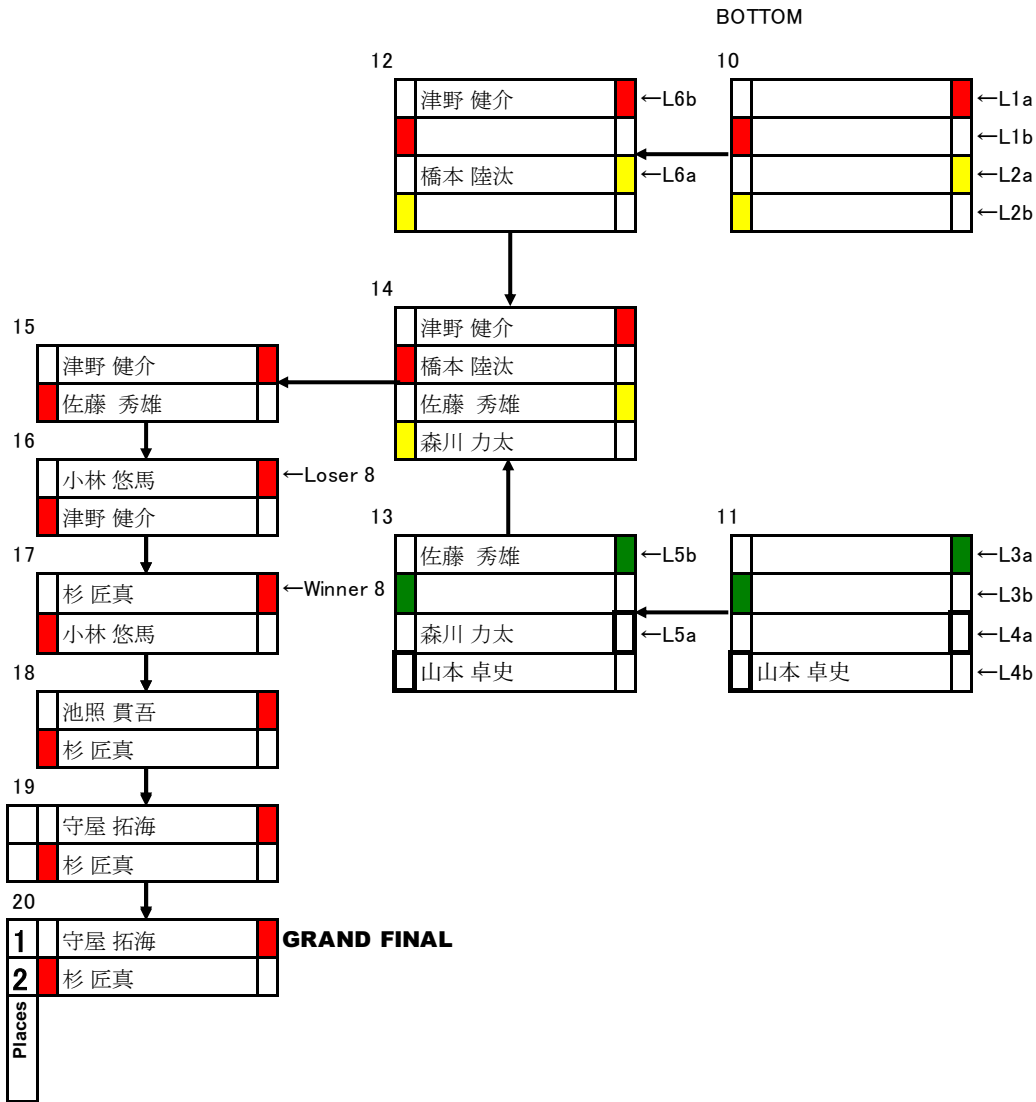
BOTTOM

12
津野 健介 ←L6b
橋本 陸汰 ←L6a

10
←L1a
←L1b
←L2a
←L2b

14
津野 健介
橋本 陸汰
佐藤 秀雄
森川 力太

15
津野 健介
佐藤 秀雄

16
小林 悠馬 ←Loser 8
津野 健介

17
杉 匠真 ←Winner 8
小林 悠馬

18
池照 貫吾
杉 匠真

19
守屋 拓海
杉 匠真

20
1 守屋 拓海 GRAND FINAL
2 杉 匠真
Places

13
佐藤 秀雄 ←L5b
森川 力太 ←L5a
山本 卓史

11
←L3a
←L3b
←L4a
山本 卓史 ←L4b